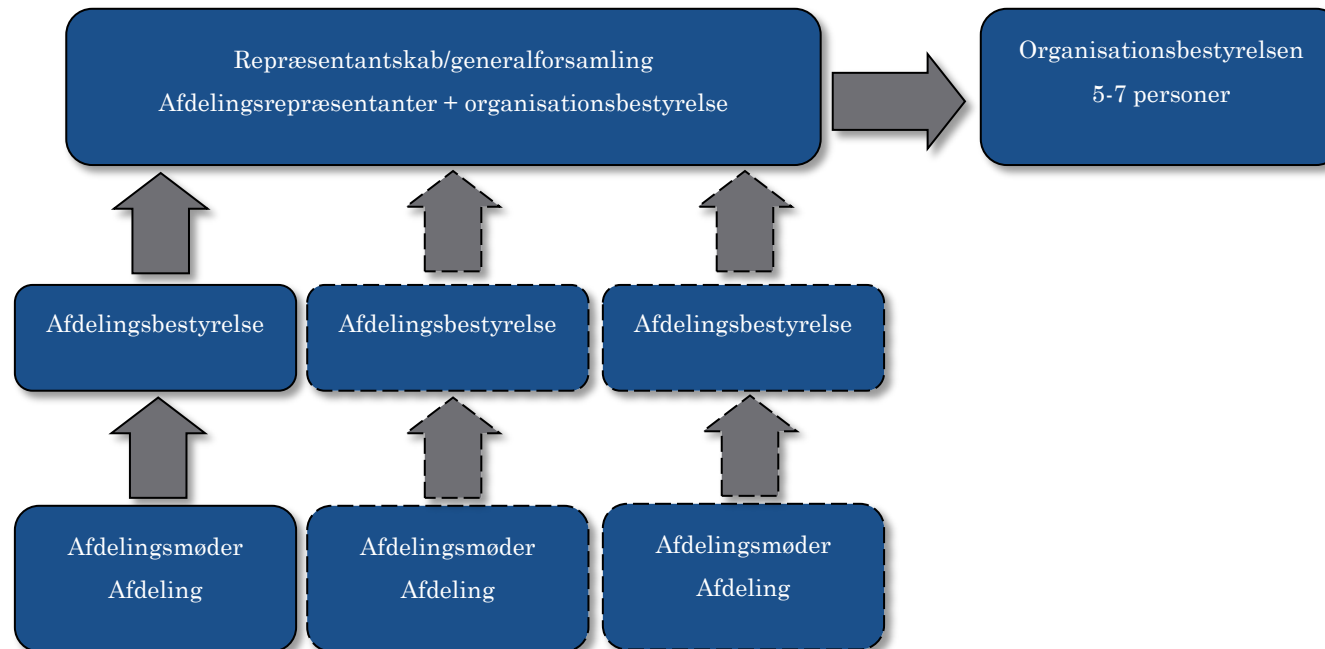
Repræsentantskab/generalforsamling
Afdelingsrepræsentanter + organisationsbestyrelse

Organisationsbestyrelsen
5-7 personer

Afdelingsbestyrelse

Afdelingsbestyrelse

Afdelingsbestyrelse

Afdelingsmøder
Afdeling

Afdelingsmøder
Afdeling

Afdelingsmøder
Afdeling